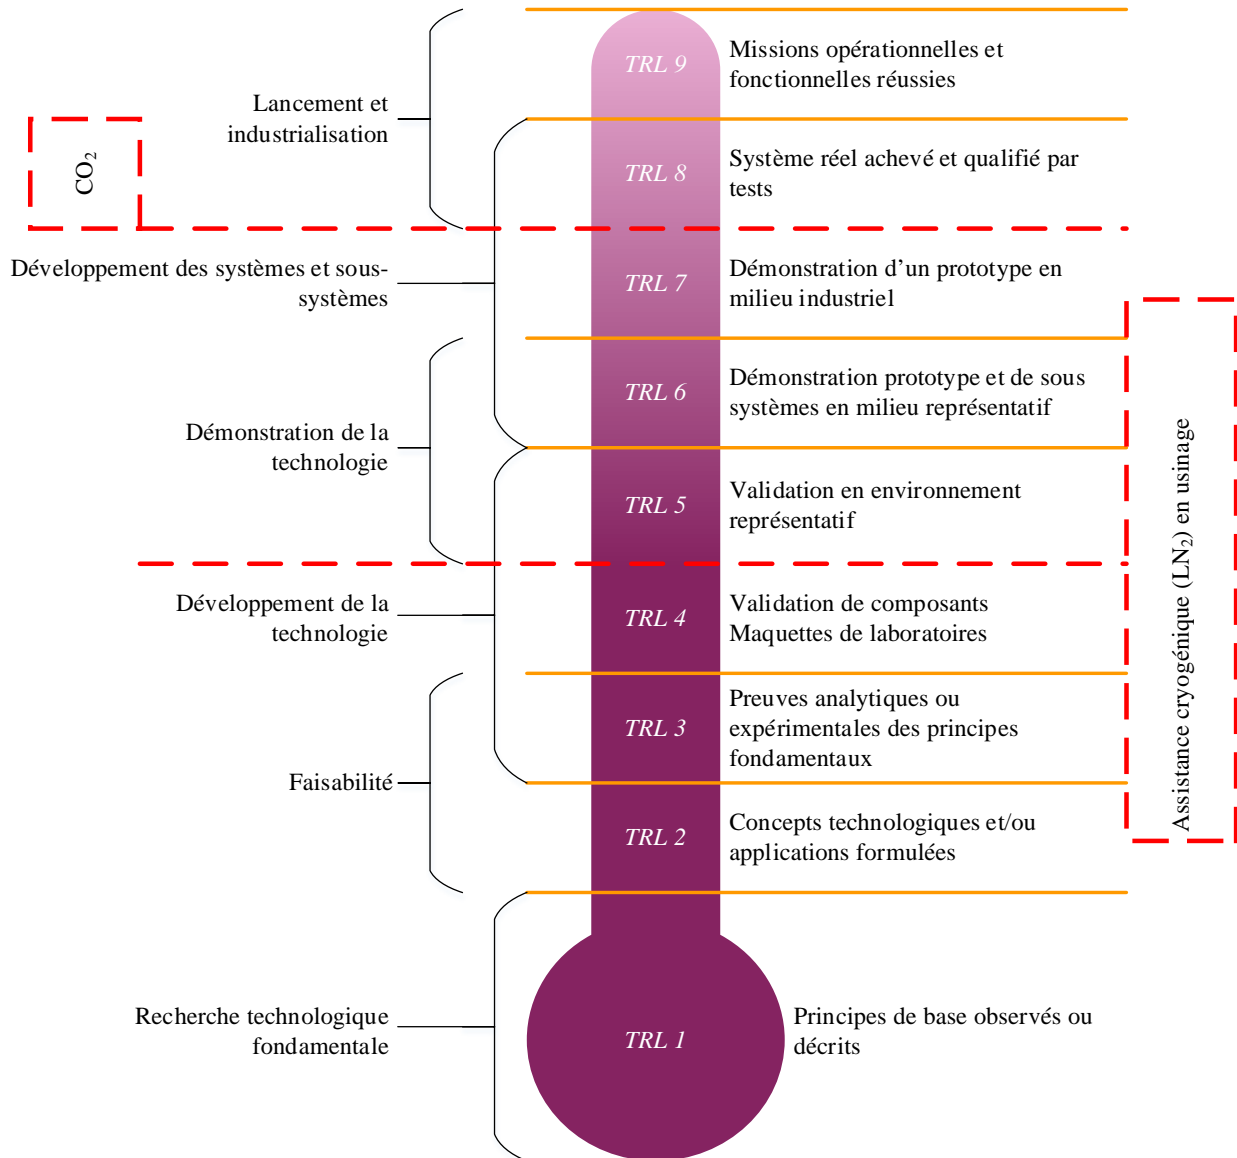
TRL 9
Missions opérationnelles et fonctionnelles réussies

Lancement et industrialisation

$CO_2$

TRL 8
Système réel achevé et qualifié par tests

Développement des systèmes et sous-systèmes

TRL 7
Démonstration d'un prototype en milieu industriel

TRL 6
Démonstration prototype et de sous systèmes en milieu représentatif

Démonstration de la technologie

TRL 5
Validation en environnement représentatif

Assistance cryogénique ($LN_2$) en usinage

Développement de la technologie

TRL 4
Validation de composants Maquettes de laboratoires

TRL 3
Preuves analytiques ou expérimentales des principes fondamentaux

Faisabilité

TRL 2
Concepts technologiques et/ou applications formulées

Recherche technologique fondamentale

TRL 1
Principes de base observés ou décrits